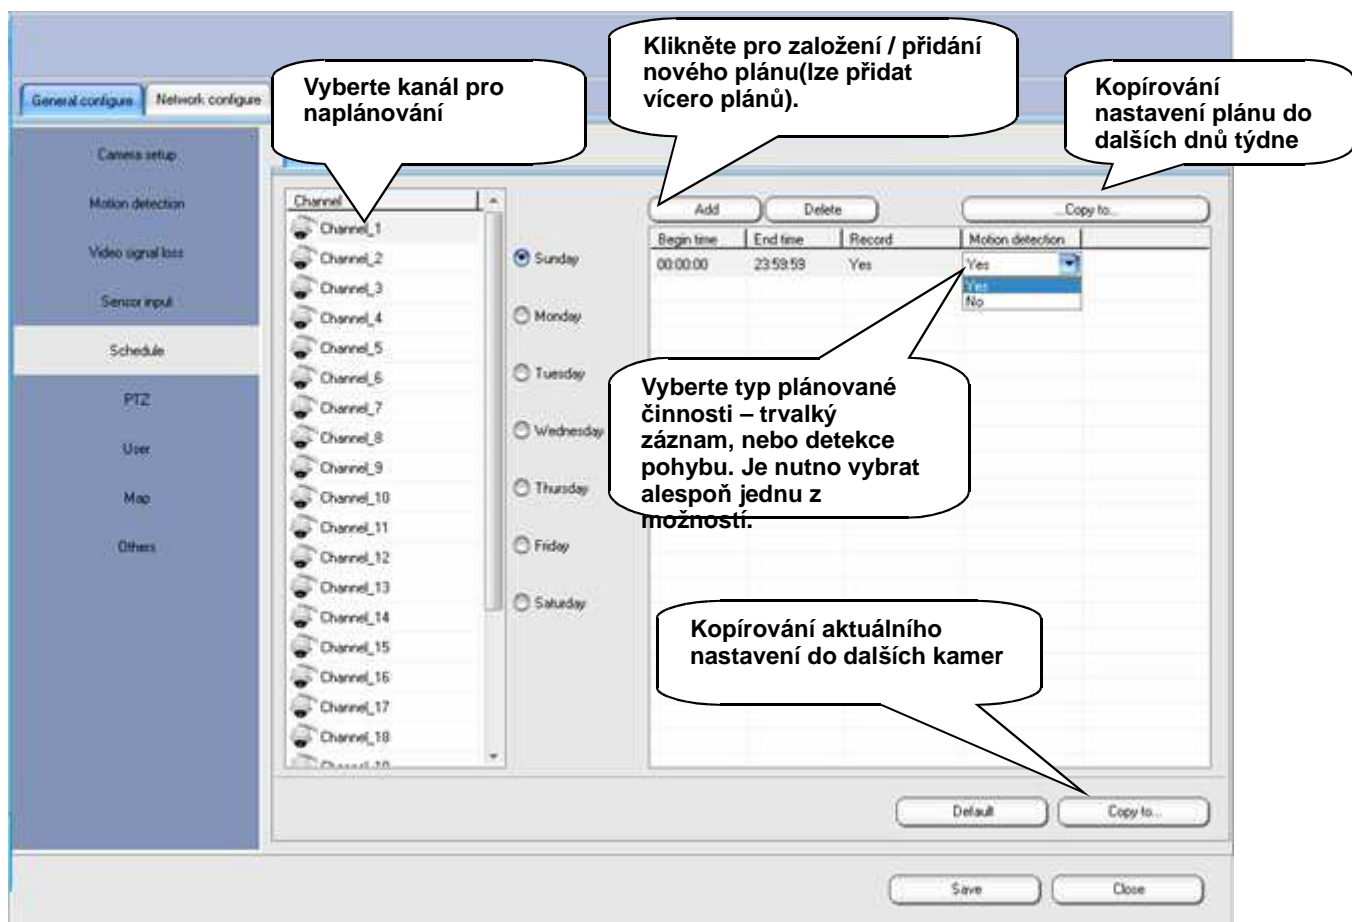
General configure | Network configure

Vyberte kanál pro naplánování

Klikněte pro založení / přidání nového plánu(lze přidat vícero plánů).

Kopírování nastavení plánu do dalších dnů týdne

Camera setup
Motion detection
Video signal loss
Sensor input
Schedule
PTZ
User
Map
Others

Channel
Channel_1
Channel_2
Channel_3
Channel_4
Channel_5
Channel_6
Channel_7
Channel_8
Channel_9
Channel_10
Channel_11
Channel_12
Channel_13
Channel_14
Channel_15
Channel_16
Channel_17
Channel_18
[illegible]

Sunday
Monday
Tuesday
Wednesday
Thursday
Friday
Saturday

Add | Delete | Copy to...

| Begin time | End time | Record | Motion detection |
|---|---|---|---|
| 00:00:00 | 23:59:59 | Yes | Yes |

Yes
No

Vyberte typ plánované činnosti – trvalký záznam, nebo detekce pohybu. Je nutno vybrat alespoň jednu z možností.

Kopírování aktuálního nastavení do dalších kamer

Default | Copy to...

Save | Close